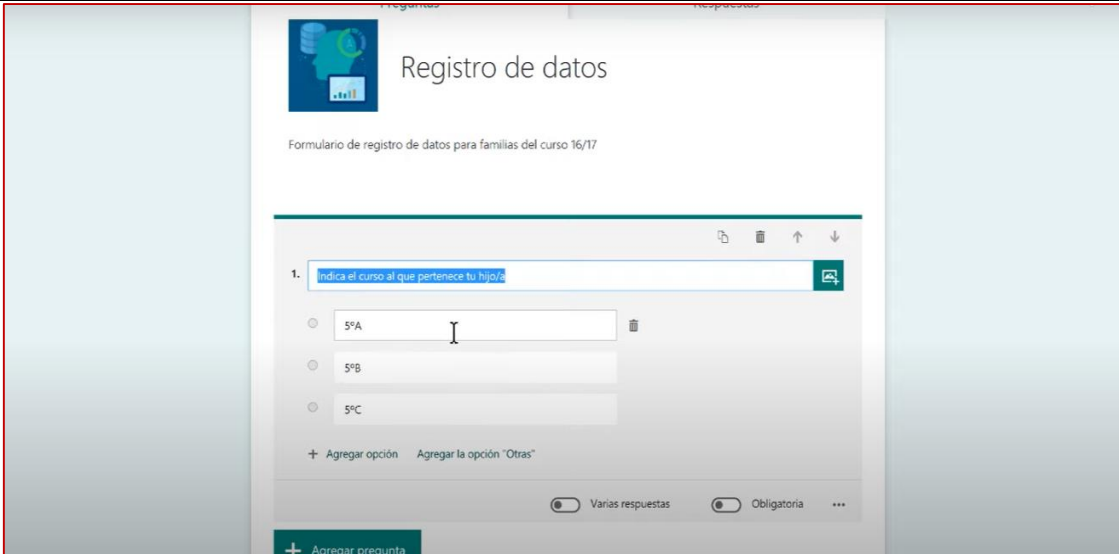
Preguntas

Respuestas

Registro de datos

Formulario de registro de datos para familias del curso 16/17

1. Indica el curso al que pertenece tu hijo/a

5ºA

5ºB

5ºC

+ Agregar opción

Agregar la opción "Otras"

Varias respuestas

Obligatoria

...

+ Agregar pregunta